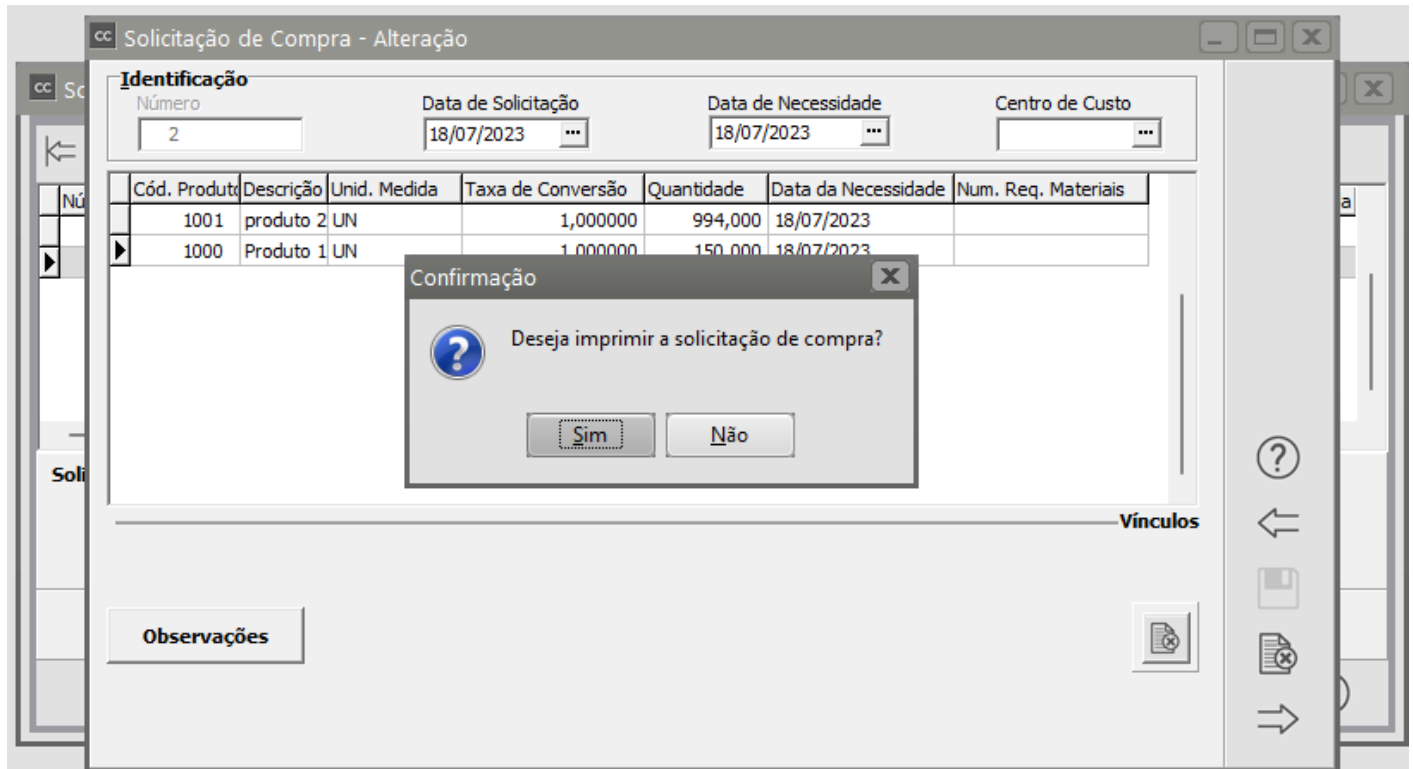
CC Solicitação de Compra - Alteração

CC So

Identificação
Número
2
Data de Solicitação
18/07/2023
Data de Necessidade
18/07/2023
Centro de Custo

Nú

| Cód. Produto | Descrição | Unid. Medida | Taxa de Conversão | Quantidade | Data da Necessidade | Num. Req. Materiais |
|---|---|---|---|---|---|---|
| 1001 | produto 2 | UN | 1,000000 | 994,000 | 18/07/2023 | |
| 1000 | Produto 1 | UN | 1,000000 | 150,000 | 18/07/2023 | |

a

Confirmação
Deseja imprimir a solicitação de compra?
Sim
Não

Soli

Vínculos

Observações